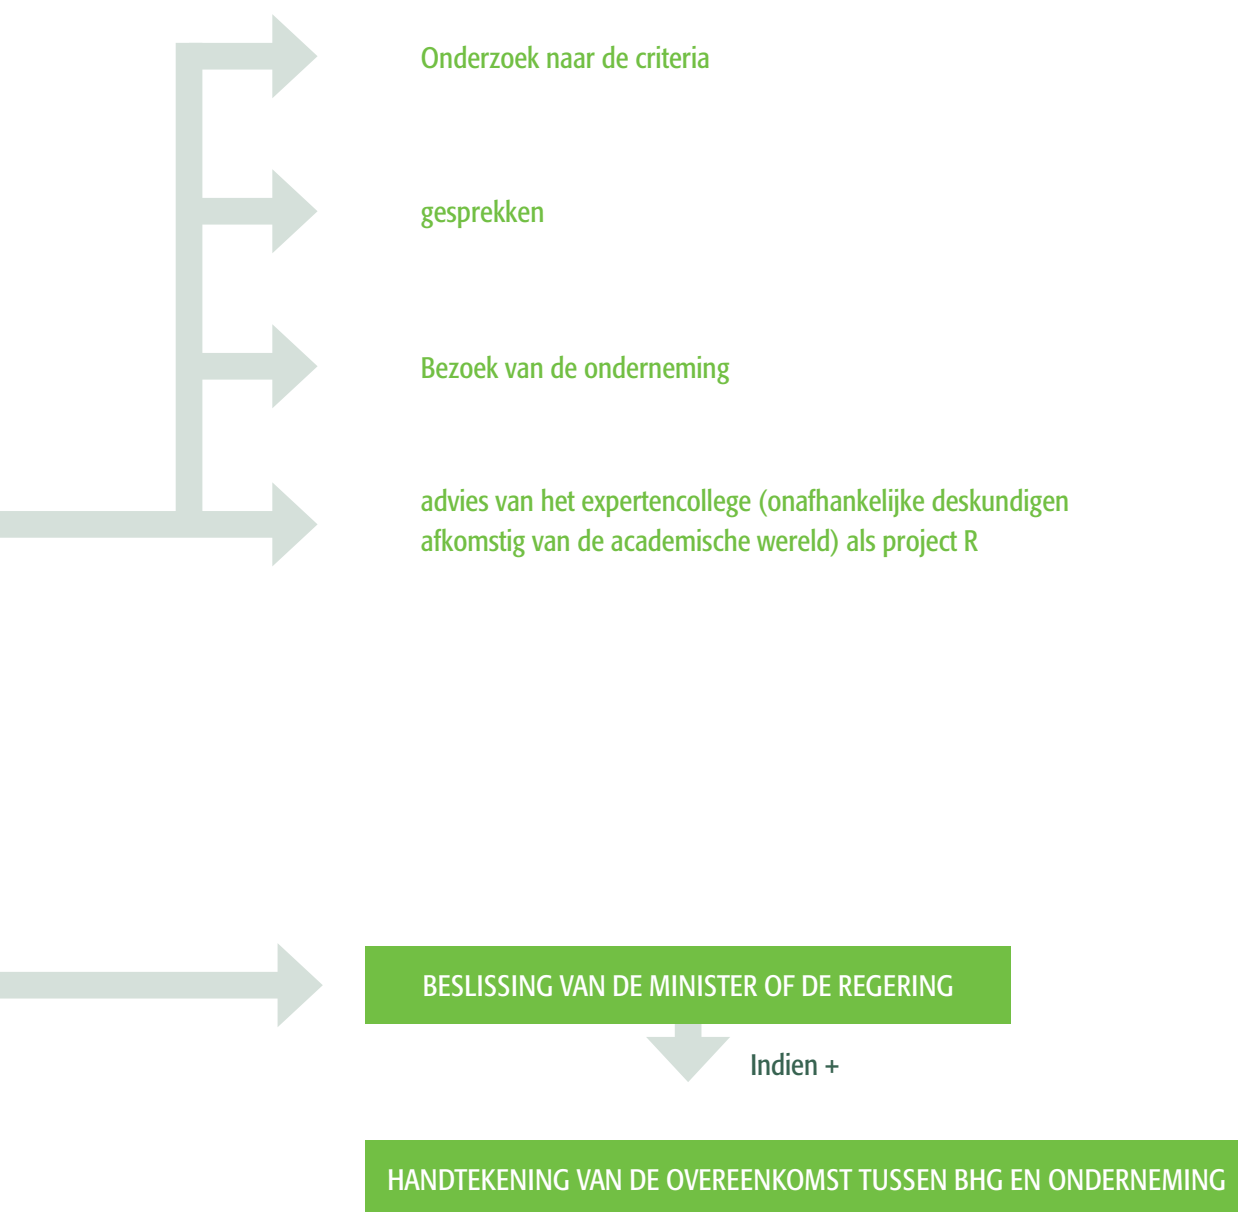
Onderzoek naar de criteria

gesprekken

Bezoek van de onderneming

advies van het expertencollege (onafhankelijke deskundigen afkomstig van de academische wereld) als project R

BESLISSING VAN DE MINISTER OF DE REGERING

Indien +

HANDTEKENING VAN DE OVEREENKOMST TUSSEN BHG EN ONDERNEMING